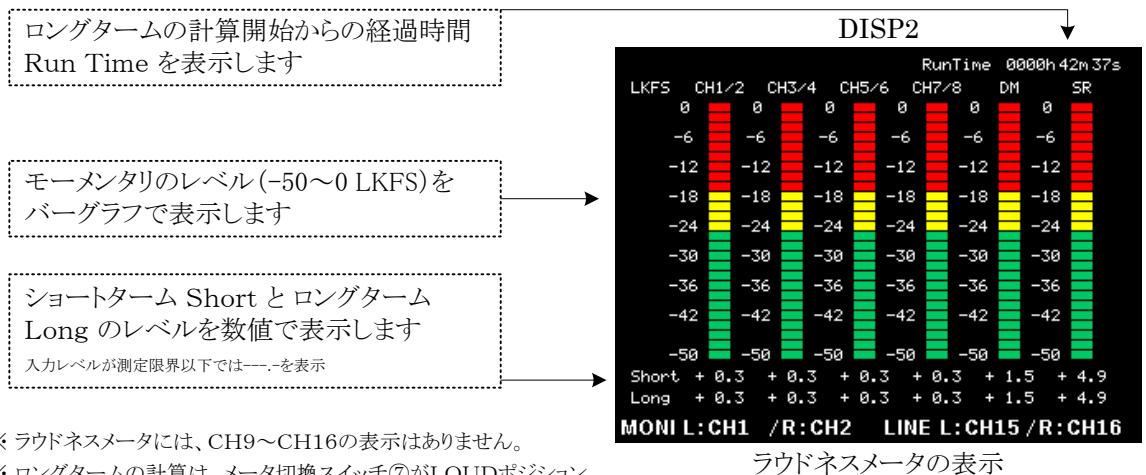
ロングタームの計算開始からの経過時間 Run Time を表示します

モーメンタリのレベル(−50〜0 LKFS)を バーグラフで表示します

ショートターム Short と ロングターム Long のレベルを数値で表示します

入力レベルが測定限界以下では---.-を表示

DISP2

RunTime 0000h42m37s

| LKFS | CH1/2 | | CH3/4 | | CH5/6 | | CH7/8 | | DM | | SR |
|---|---|---|---|---|---|---|---|---|---|---|---|
| 0 | | 0 | | 0 | | 0 | | 0 | | 0 | |
| -6 | | -6 | | -6 | | -6 | | -6 | | -6 | |
| -12 | | -12 | | -12 | | -12 | | -12 | | -12 | |
| -18 | | -18 | | -18 | | -18 | | -18 | | -18 | |
| -24 | | -24 | | -24 | | -24 | | -24 | | -24 | |
| -30 | | -30 | | -30 | | -30 | | -30 | | -30 | |
| -36 | | -36 | | -36 | | -36 | | -36 | | -36 | |
| -42 | | -42 | | -42 | | -42 | | -42 | | -42 | |
| -50 | | -50 | | -50 | | -50 | | -50 | | -50 | |

Short + 0.3 + 0.3 + 0.3 + 0.3 + 1.5 + 4.9
Long + 0.3 + 0.3 + 0.3 + 0.3 + 1.5 + 4.9

MONI L:CH1 /R:CH2 LINE L:CH15 /R:CH16

ラウドネスメータの表示

※ラウドネスメータには、CH9〜CH16の表示はありません。
※ロングタームの計算は、メータ切換スイッチ⑦がLOUDポジション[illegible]